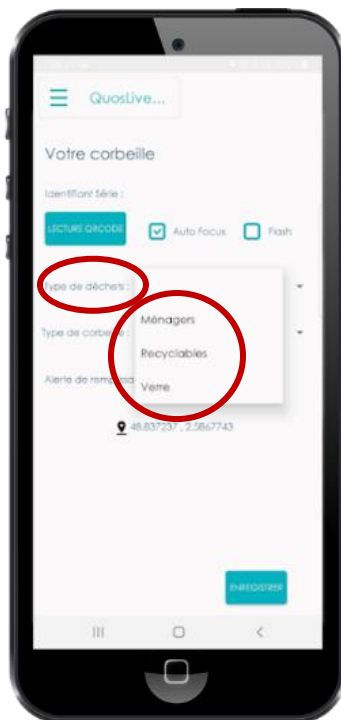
QuosLive...

Votre corbeille

Identifiant Série :

LECTURE QRCODE

Auto Focus

Flash

Type de déchets :

Ménagers

Recyclables

Verre

Type de corbeille :

Alerte de remp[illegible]

46.837237 , 2.5867743

ENREGISTRER